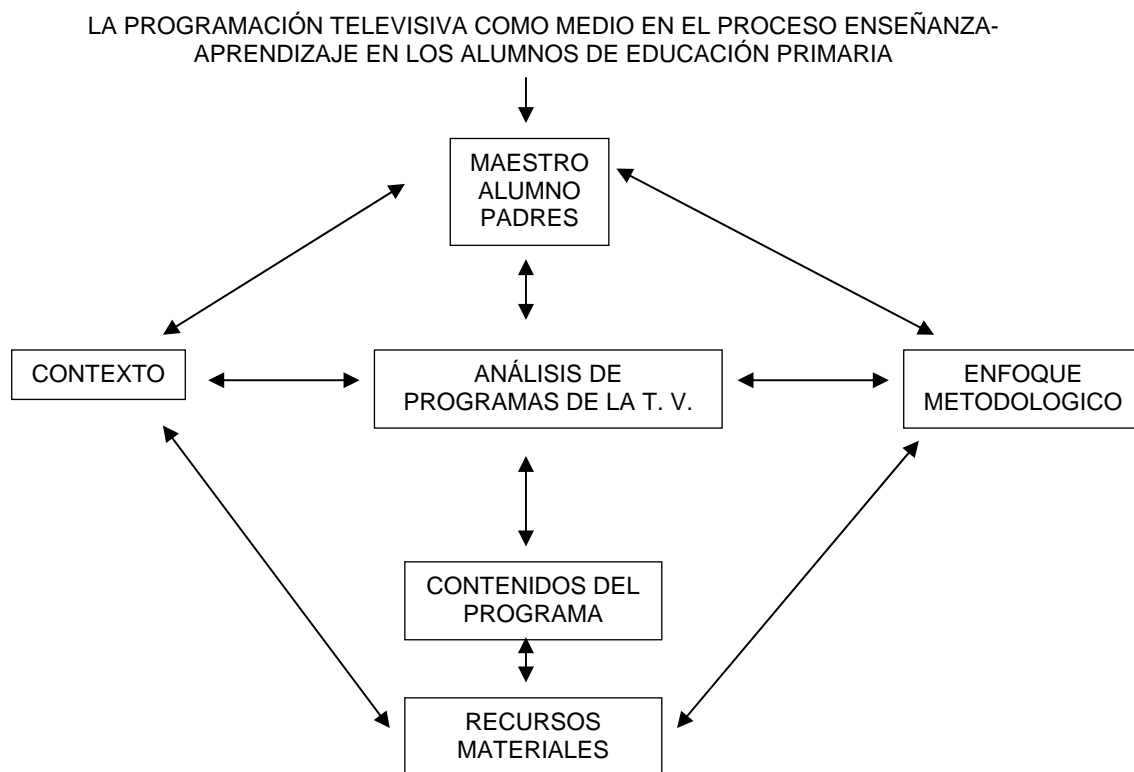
LA PROGRAMACIÓN TELEVISIVA COMO MEDIO EN EL PROCESO ENSEÑANZA-APRENDIZAJE EN LOS ALUMNOS DE EDUCACIÓN PRIMARIA

MAESTRO
ALUMNO
PADRES

CONTEXTO

ANÁLISIS DE PROGRAMAS DE LA T. V.

ENFOQUE METODOLOGICO

CONTENIDOS DEL PROGRAMA

RECURSOS MATERIALES